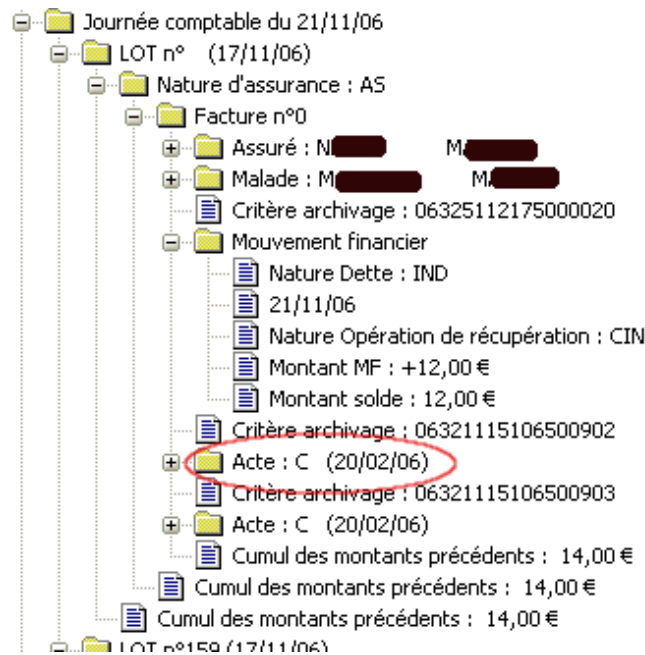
Journée comptable du 21/11/06
LOT n° (17/11/06)
Nature d'assurance : AS
Facture n°0
Assuré : N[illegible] M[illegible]
Malade : M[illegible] M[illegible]
Critère archivage : 06325112175000020
Mouvement financier
Nature Dette : IND
21/11/06
Nature Opération de récupération : CIN
Montant MF : +12,00 €
Montant solde : 12,00 €
Critère archivage : 06321115106500902
Acte : C (20/02/06)
Critère archivage : 06321115106500903
Acte : C (20/02/06)
Cumul des montants précédents : 14,00 €
Cumul des montants précédents : 14,00 €
Cumul des montants précédents : 14,00 €
LOT n°159 (17/11/06)